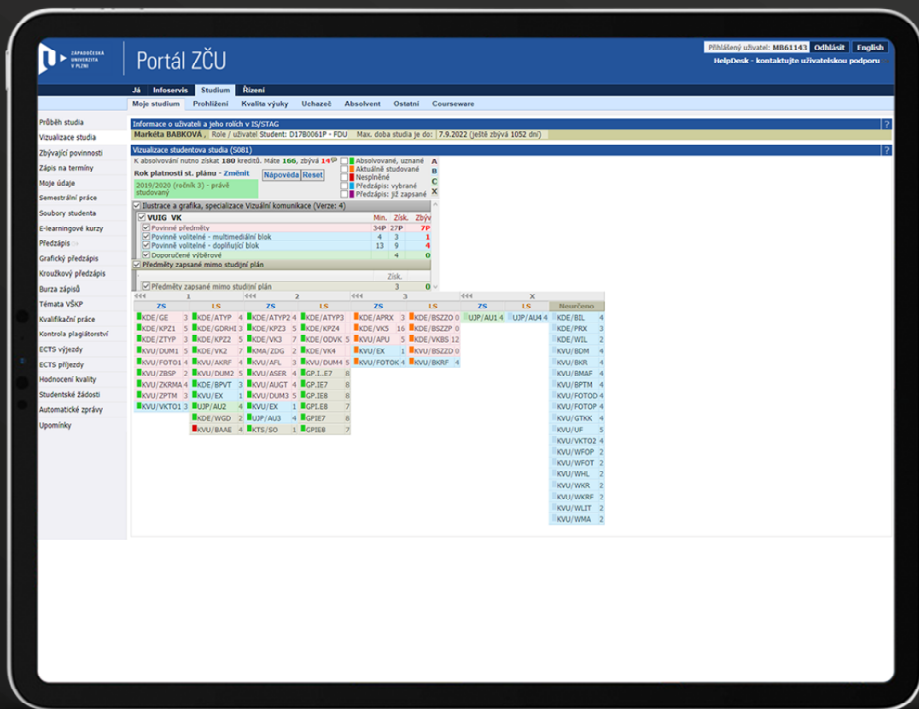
ZÁPADOČESKÁ UNIVERZITA V PLZNI

Portál ZČU

Přihlášený uživatel: MB61143 Odhlásit English
HelpDesk - kontaktujte uživatelskou podporu

Já Infoservis Studium Řízení

Moje studium Prohlížení Kvalita výuky Uchazeč Absolvent Ostatní Courseware

Průběh studia
Vizualizace studia
Zbývající povinnosti
Zápis na termíny
Moje údaje
Semestrální práce
Soubory studenta
E-learningové kurzy
Předzápis
Grafický předzápis
Kroužkový předzápis
Burza zápisů
Témata VŠKP
Kvalifikační práce
Kontrola plagiátorství
ECTS výjezdy
ECTS příjezdy
Hodnocení kvality
Studentské žádosti
Automatické zprávy
Upomínky

Informace o uživateli a jeho rolích v IS/STAG
Markéta BABKOVÁ , Role / uživatel Student: D17B0061P - FDU Max. doba studia je do: 7.9.2022 (ještě zbývá 1052 dní)

Vizualizace studentova studia (S081)
K absolvování nutno získat 180 kreditů. Máte 166, zbývá 14
Rok platnosti st. plánu - Změnit
2019/2020 (ročník 3) - právě studovaný
Nápověda Reset

Absolvované, uznané A
Aktuálně studované B
Nesplněné C
Předzápis: vybrané X
Předzápis: již zapsané

Ilustrace a grafika, specializace Vizuální komunikace (Verze: 4)

| VUIG VK | Min. | Získ. | Zbýv |
|---|---|---|---|
| Povinné předměty | 34P | 27P | 7P |
| Povinně volitelné - multimediální blok | 4 | 3 | 1 |
| Povinně volitelné - doplňující blok | 13 | 9 | 4 |
| Doporučené výběrové | | 4 | 0 |

Předměty zapsané mimo studijní plán
Získ.
Předměty zapsané mimo studijní plán 3 0

1 2 3 X

| ZS | LS | ZS | LS | ZS | LS | ZS | LS | Nezařazeno |
|---|---|---|---|---|---|---|---|---|
| KDE/GE 3 | KDE/ATYP 4 | KDE/ATYP2 4 | KDE/ATYP3 | KDE/APRX 3 | KDE/BSZZO 0 | UJP/AU1 4 | UJP/AU4 4 | KDE/BIL 4 |
| KDE/KPZ1 5 | KDE/GDRH1 3 | KDE/KPZ3 5 | KDE/KPZ4 | KDE/VK5 16 | KDE/BSZZP 0 | | | KDE/PRX 3 |
| KDE/ZTYP 3 | KDE/KPZ2 5 | KDE/VK3 7 | KDE/ODVK 5 | KVU/APU 5 | KDE/VKBS 12 | | | KDE/WIL 2 |
| KVU/DUM1 5 | KDE/VK2 7 | KMA/ZDG 2 | KDE/VK4 | KVU/EX 1 | KVU/BSZZD 0 | | | KVU/BDM 4 |
| KVU/FOTO1 4 | KVU/AKRF 4 | KVU/AFL 3 | KVU/DUM4 5 | KVU/FOTOK 4 | KVU/BKRF 4 | | | KVU/BKR 4 |
| KVU/ZBSP 2 | KVU/DUM2 5 | KVU/ASER 4 | GP.I.E7 8 | | | | | KVU/BMAF 4 |
| KVU/ZKRMA 4 | KDE/BPVT 3 | KVU/AUGT 4 | GP.IE7 8 | | | | | KVU/BPTM 4 |
| KVU/ZPTM 3 | KVU/EX 1 | KVU/DUM3 5 | GP.IE8 8 | | | | | KVU/FOTOD 4 |
| KVU/VKTO1 3 | UJP/AU2 4 | KVU/EX 1 | GP.IE8 7 | | | | | KVU/FOTOP 4 |
| | KDE/WGD 2 | UJP/AU3 4 | GPIE7 8 | | | | | KVU/GTKK 4 |
| | KVU/BAAE 4 | KTS/SO 1 | GPIE8 7 | | | | | KVU/UF 5 |
| | | | | | | | | KVU/VKTO2 4 |
| | | | | | | | | KVU/WFOP 4 |
| | | | | | | | | KVU/WFOT 2 |
| | | | | | | | | KVU/WHL 2 |
| | | | | | | | | KVU/WKR 2 |
| | | | | | | | | KVU/WKRF 2 |
| | | | | | | | | KVU/WLIT 2 |
| | | | | | | | | KVU/WMA 2 |